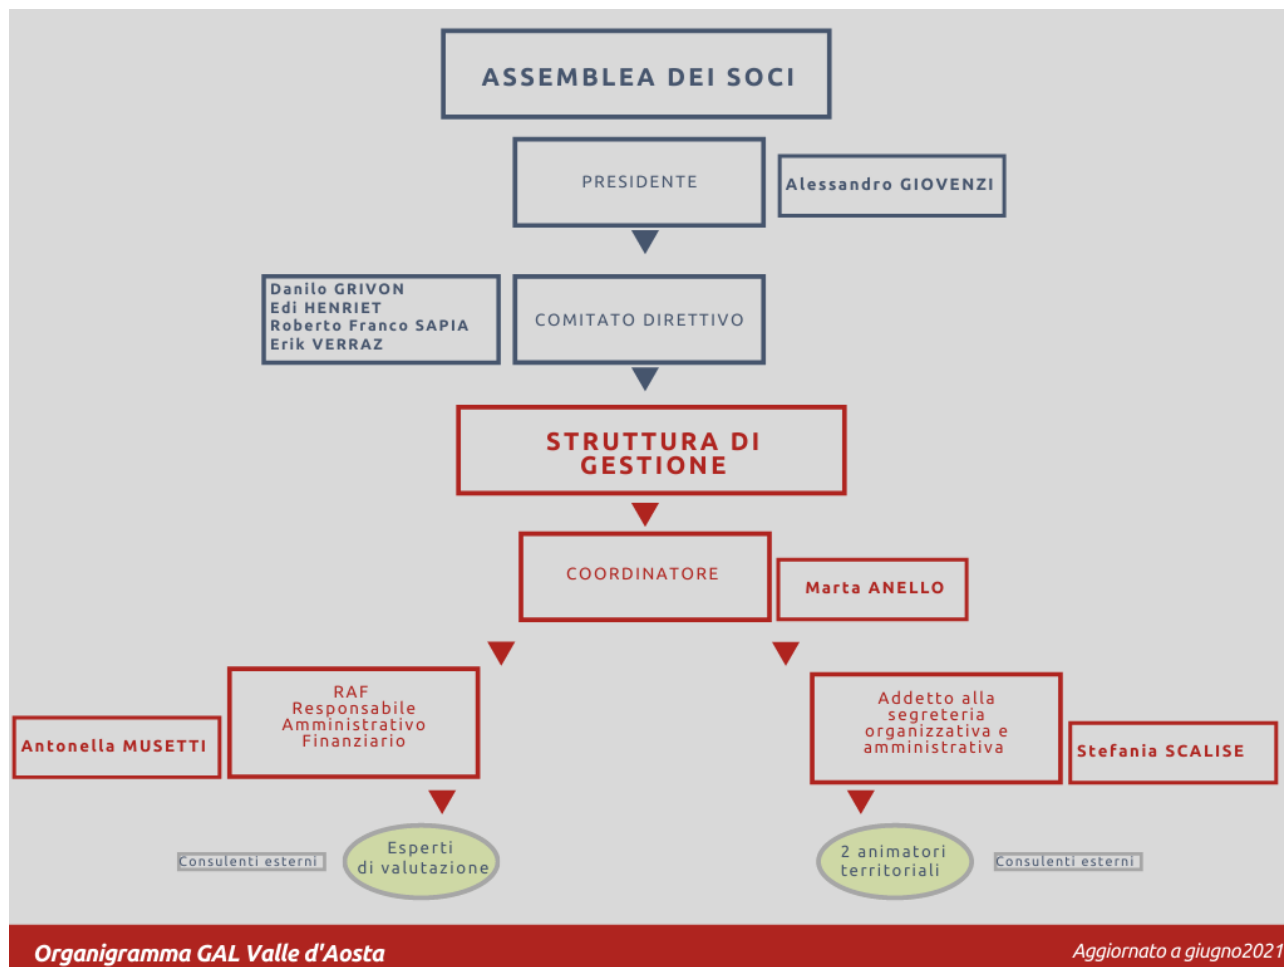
ASSEMBLEA DEI SOCI

PRESIDENTE

Alessandro GIOVENZI

Danilo GRIVON
Edi HENRIET
Roberto Franco SAPIA
Erik VERRAZ

COMITATO DIRETTIVO

STRUTTURA DI GESTIONE

COORDINATORE

Marta ANELLO

Antonella MUSETTI

RAF Responsabile Amministrativo Finanziario

Addetto alla segreteria organizzativa e amministrativa

Stefania SCALISE

Consulenti esterni

Esperti di valutazione

2 animatori territoriali

Consulenti esterni

Organigramma GAL Valle d'Aosta

Aggiornato a giugno2021